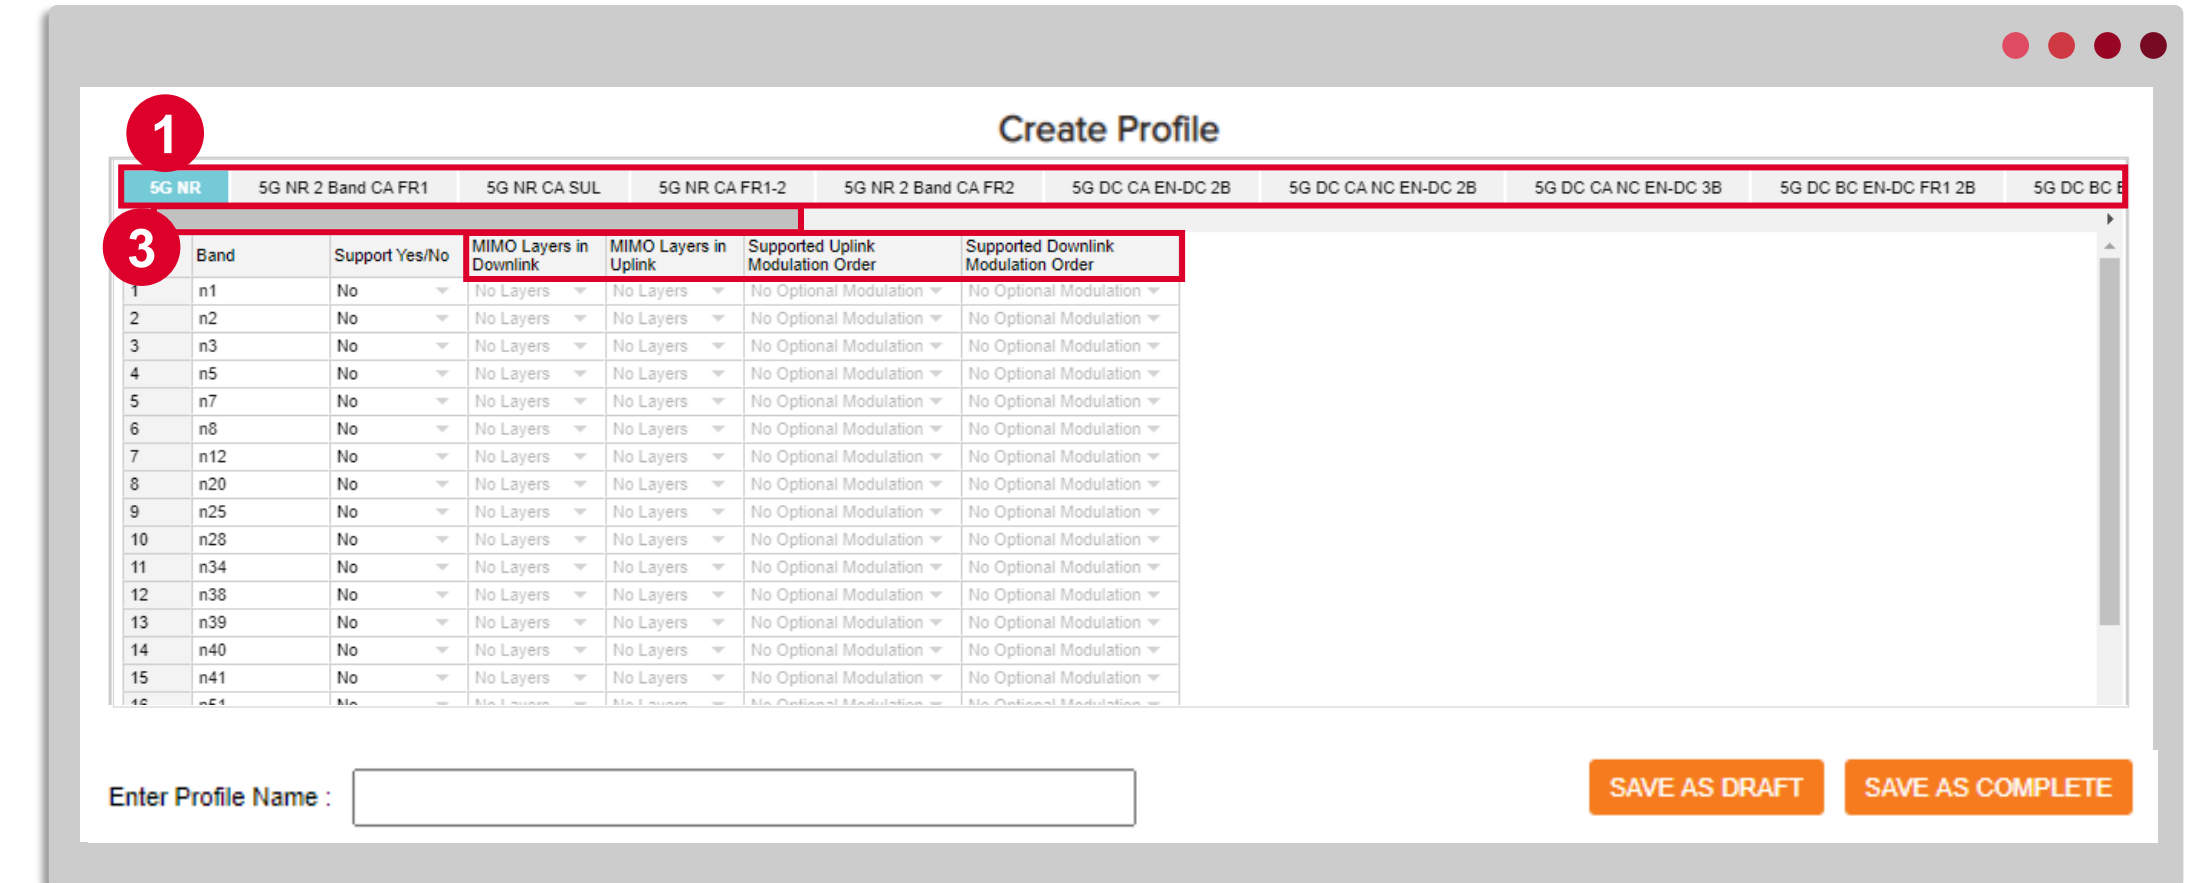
Create Profile

1

5G NR | 5G NR 2 Band CA FR1 | 5G NR CA SUL | 5G NR CA FR1-2 | 5G NR 2 Band CA FR2 | 5G DC CA EN-DC 2B | 5G DC CA NC EN-DC 2B | 5G DC CA NC EN-DC 3B | 5G DC BC EN-DC FR1 2B | 5G DC BC E

3

| | Band | Support Yes/No | MIMO Layers in Downlink | MIMO Layers in Uplink | Supported Uplink Modulation Order | Supported Downlink Modulation Order |
|---|---|---|---|---|---|---|
| 1 | n1 | No | No Layers | No Layers | No Optional Modulation | No Optional Modulation |
| 2 | n2 | No | No Layers | No Layers | No Optional Modulation | No Optional Modulation |
| 3 | n3 | No | No Layers | No Layers | No Optional Modulation | No Optional Modulation |
| 4 | n5 | No | No Layers | No Layers | No Optional Modulation | No Optional Modulation |
| 5 | n7 | No | No Layers | No Layers | No Optional Modulation | No Optional Modulation |
| 6 | n8 | No | No Layers | No Layers | No Optional Modulation | No Optional Modulation |
| 7 | n12 | No | No Layers | No Layers | No Optional Modulation | No Optional Modulation |
| 8 | n20 | No | No Layers | No Layers | No Optional Modulation | No Optional Modulation |
| 9 | n25 | No | No Layers | No Layers | No Optional Modulation | No Optional Modulation |
| 10 | n28 | No | No Layers | No Layers | No Optional Modulation | No Optional Modulation |
| 11 | n34 | No | No Layers | No Layers | No Optional Modulation | No Optional Modulation |
| 12 | n38 | No | No Layers | No Layers | No Optional Modulation | No Optional Modulation |
| 13 | n39 | No | No Layers | No Layers | No Optional Modulation | No Optional Modulation |
| 14 | n40 | No | No Layers | No Layers | No Optional Modulation | No Optional Modulation |
| 15 | n41 | No | No Layers | No Layers | No Optional Modulation | No Optional Modulation |
| 16 | n51 | No | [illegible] | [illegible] | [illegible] | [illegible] |

Enter Profile Name :

SAVE AS DRAFT

SAVE AS COMPLETE